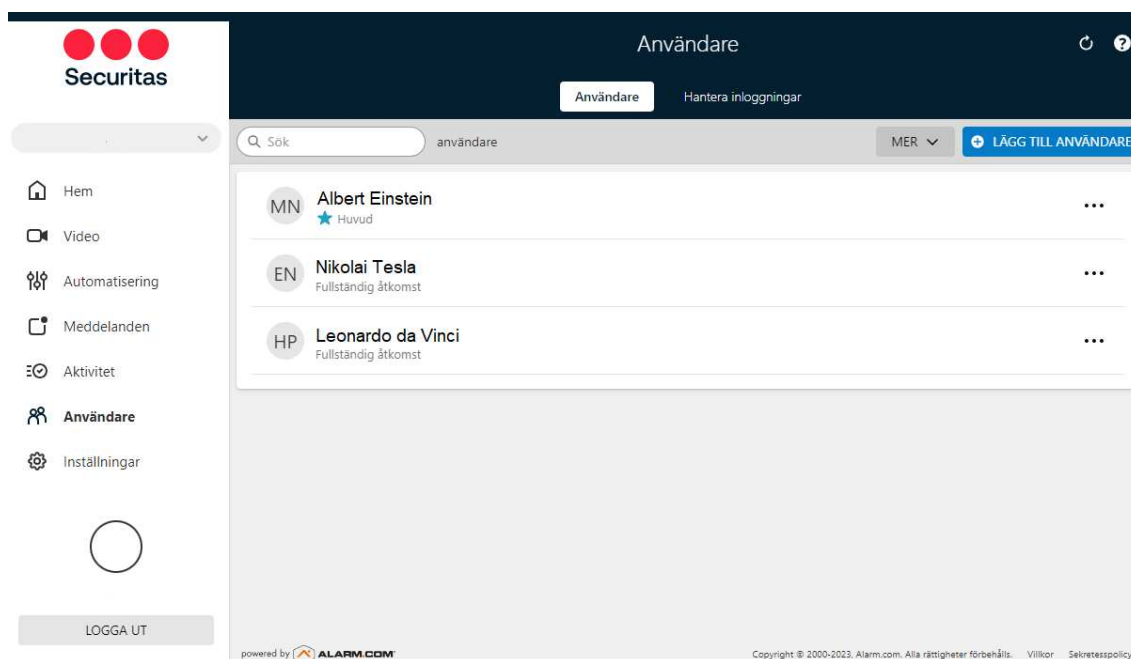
Securitas

Hem
Video
Automatisering
Meddelanden
Aktivitet
Användare
Inställningar

LOGGA UT

Användare

Användare
Hantera inloggningar

Sök
användare
MER
LÄGG TILL ANVÄNDARE

MN Albert Einstein
Huvud

EN Nikolai Tesla
Fullständig åtkomst

HP Leonardo da Vinci
Fullständig åtkomst

powered by ALARM.COM
Copyright © 2000-2023. Alarm.com. Alla rättigheter förbehålls. Villkor Sekretesspolicy